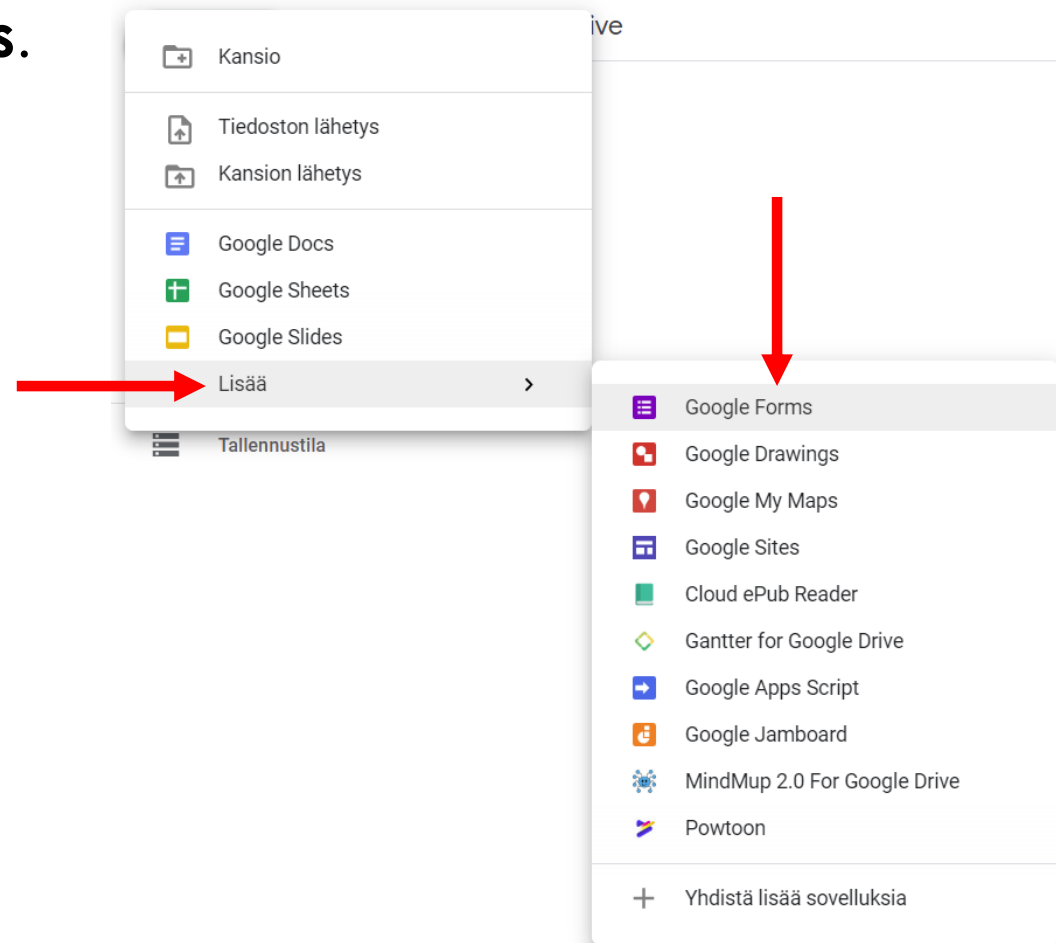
s.

ive

Kansio

Tiedoston lähetys
Kansion lähetys

Google Docs
Google Sheets
Google Slides
Lisää >

Tallennustila

Google Forms
Google Drawings
Google My Maps
Google Sites
Cloud ePub Reader
Gantter for Google Drive
Google Apps Script
Google Jamboard
MindMup 2.0 For Google Drive
Powtoon

+ Yhdistä lisää sovelluksia